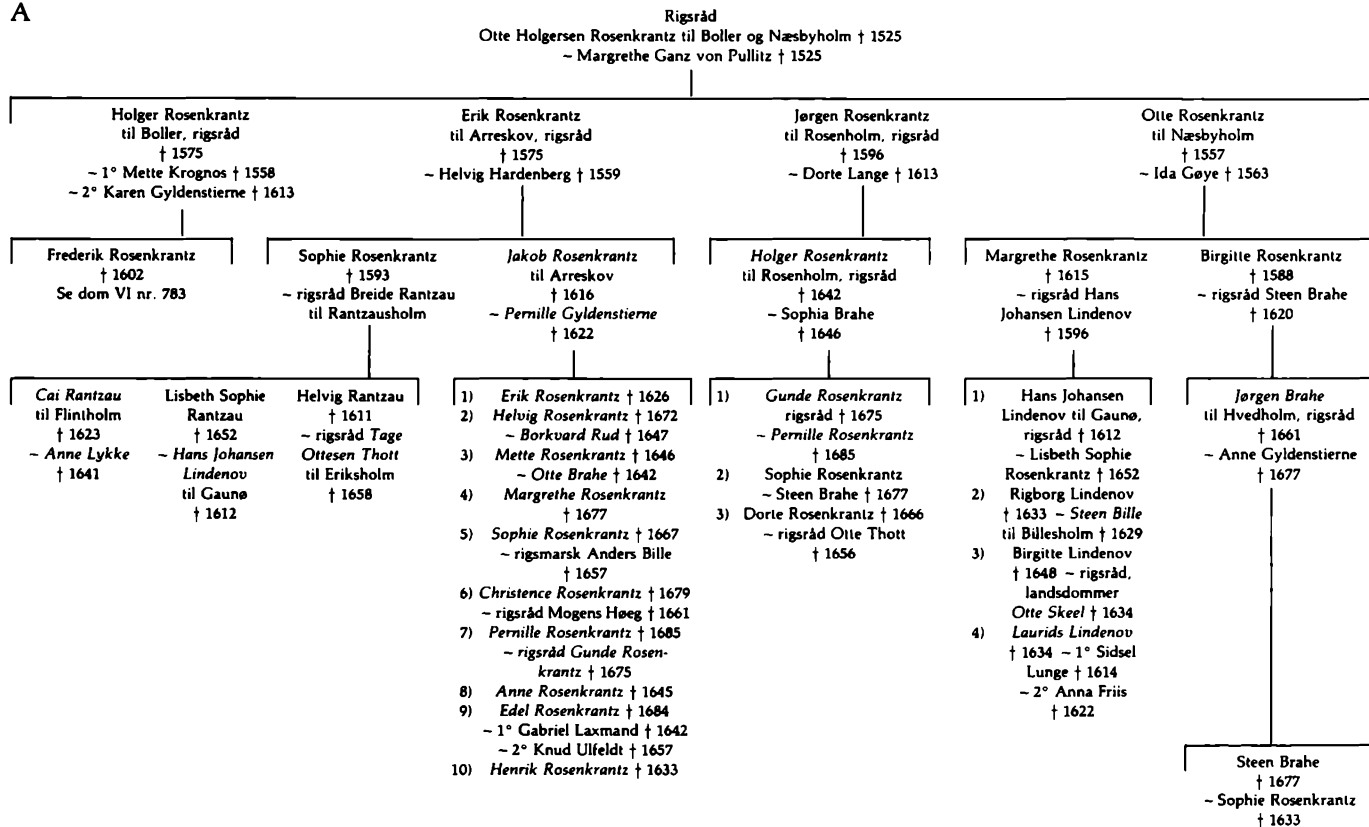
A

Rigsråd
Otte Holgersen Rosenkrantz til Boller og Næsbyholm † 1525
~ Margrethe Ganz von Pullitz † 1525

Holger Rosenkrantz
til Boller, rigsråd
† 1575
~ 1° Mette Krognos † 1558
~ 2° Karen Gyldenstierne † 1613

Frederik Rosenkrantz
† 1602
Se dom VI nr. 783

Erik Rosenkrantz
til Arreskov, rigsråd
† 1575
~ Helvig Hardenberg † 1559

Sophie Rosenkrantz
† 1593
~ rigsråd Breide Rantzau
til Rantzausholm

Cai Rantzau
til Flintholm
† 1623
~ Anne Lykke
† 1641

Lisbeth Sophie
Rantzau
† 1652
~ Hans Johansen
Lindenov
til Gaunø
† 1612

Helvig Rantzau
† 1611
~ rigsråd Tage
Ottesen Thott
til Eriksholm
† 1658

Jakob Rosenkrantz
til Arreskov
† 1616
~ Pernille Gyldenstierne
† 1622

1) Erik Rosenkrantz † 1626
2) Helvig Rosenkrantz † 1672
~ Borkvard Rud † 1647
3) Mette Rosenkrantz † 1646
~ Otte Brahe † 1642
4) Margrethe Rosenkrantz
† 1677
5) Sophie Rosenkrantz † 1667
~ rigsmarsk Anders Bille
† 1657
6) Christence Rosenkrantz † 1679
~ rigsråd Mogens Høeg † 1661
7) Pernille Rosenkrantz † 1685
~ rigsråd Gunde Rosenkrantz † 1675
8) Anne Rosenkrantz † 1645
9) Edel Rosenkrantz † 1684
~ 1° Gabriel Laxmand † 1642
~ 2° Knud Ulfeldt † 1657
10) Henrik Rosenkrantz † 1633

Jørgen Rosenkrantz
til Rosenholm, rigsråd
† 1596
~ Dorte Lange † 1613

Holger Rosenkrantz
til Rosenholm, rigsråd
† 1642
~ Sophia Brahe
† 1646

1) Gunde Rosenkrantz
rigsråd † 1675
~ Pernille Rosenkrantz
† 1685
2) Sophie Rosenkrantz
~ Steen Brahe † 1677
3) Dorte Rosenkrantz † 1666
~ rigsråd Otte Thott
† 1656

Otte Rosenkrantz
til Næsbyholm
† 1557
~ Ida Gøye † 1563

Margrethe Rosenkrantz
† 1615
~ rigsråd Hans
Johansen Lindenov
† 1596

1) Hans Johansen
Lindenov til Gaunø,
rigsråd † 1612
~ Lisbeth Sophie
Rosenkrantz † 1652
2) Rigborg Lindenov
† 1633 ~ Steen Bille
til Billesholm † 1629
3) Birgitte Lindenov
† 1648 ~ rigsråd,
landsdommer
Otte Skeel † 1634
4) Laurids Lindenov
† 1634 ~ 1° Sidsel
Lunge † 1614
~ 2° Anna Friis
† 1622

Birgitte Rosenkrantz
† 1588
~ rigsråd Steen Brahe
† 1620

Jørgen Brahe
til Hvedholm, rigsråd
† 1661
~ Anne Gyldenstierne
† 1677

Steen Brahe
† 1677
~ Sophie Rosenkrantz
† 1633